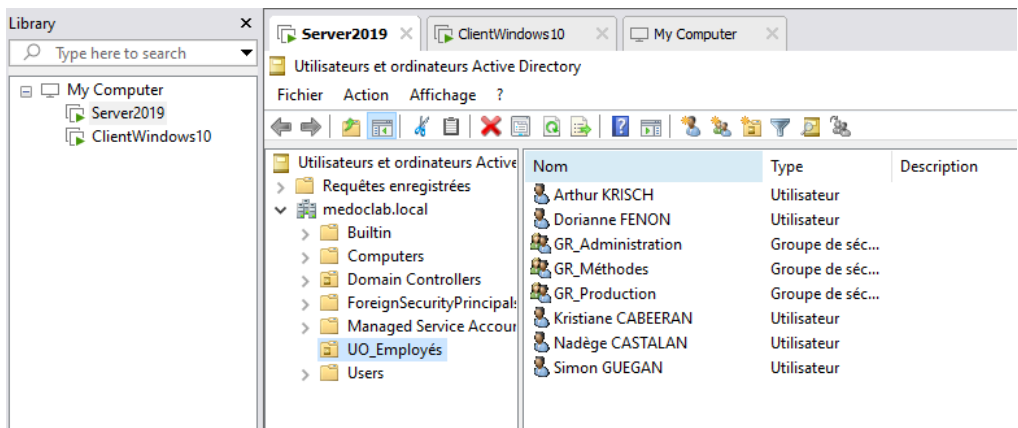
Library ×
Type here to search
My Computer
Server2019
ClientWindows10

Server2019 ×
ClientWindows10 ×
My Computer ×

Utilisateurs et ordinateurs Active Directory
Fichier Action Affichage ?

Utilisateurs et ordinateurs Active
Requêtes enregistrées
medoclab.local
Builtin
Computers
Domain Controllers
ForeignSecurityPrincipals
Managed Service Accour
UO_Employés
Users

| Nom | Type | Description |
|---|---|---|
| Arthur KRISCH | Utilisateur | |
| Dorianne FENON | Utilisateur | |
| GR_Administration | Groupe de séc... | |
| GR_Méthodes | Groupe de séc... | |
| GR_Production | Groupe de séc... | |
| Kristiane CABEERAN | Utilisateur | |
| Nadège CASTALAN | Utilisateur | |
| Simon GUEGAN | Utilisateur | |